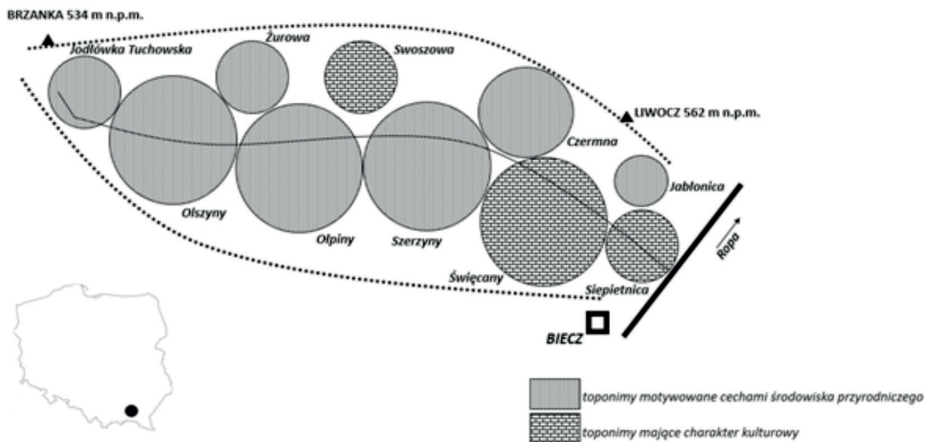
BRZANKA 534 m n.p.m.

Jodłówka Tuchowska

Żurowa

Swoszowa

LIWOCZ 562 m n.p.m.

Czermna

Jabłonica

Olszyny

Ołpiny

Szerzyny

Święcany

Siepietnica

Ropa

BIECZ

toponimy motywowane cechami środowiska przyrodniczego

toponimy mające charakter kulturowy